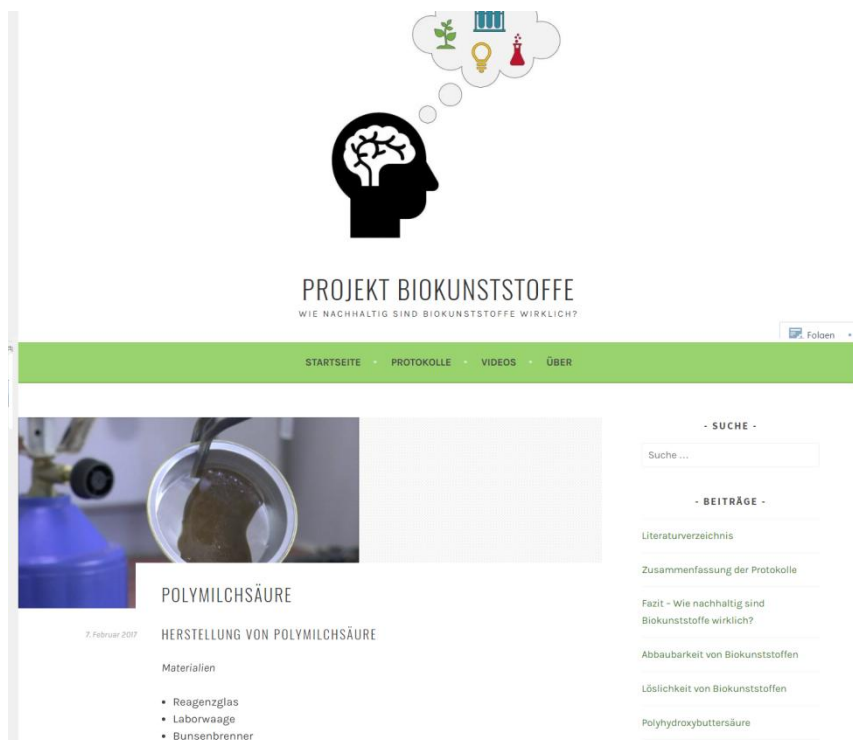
PROJEKT BIOKUNSTSTOFFE
WIE NACHHALTIG SIND BIOKUNSTSTOFFE WIRKLICH?

Folgen

STARTSEITE · PROTOKOLLE · VIDEOS · ÜBER

POLYMILCHSÄURE

7. Februar 2017

HERSTELLUNG VON POLYMILCHSÄURE

Materialien

- Reagenzglas
- Laborwaage
- Bunsenbrenner

- SUCHE -

Suche ...

- BEITRÄGE -

Literaturverzeichnis

Zusammenfassung der Protokolle

Fazit – Wie nachhaltig sind Biokunststoffe wirklich?

Abbaubarkeit von Biokunststoffen

Löslichkeit von Biokunststoffen

Polyhydroxybuttersäure